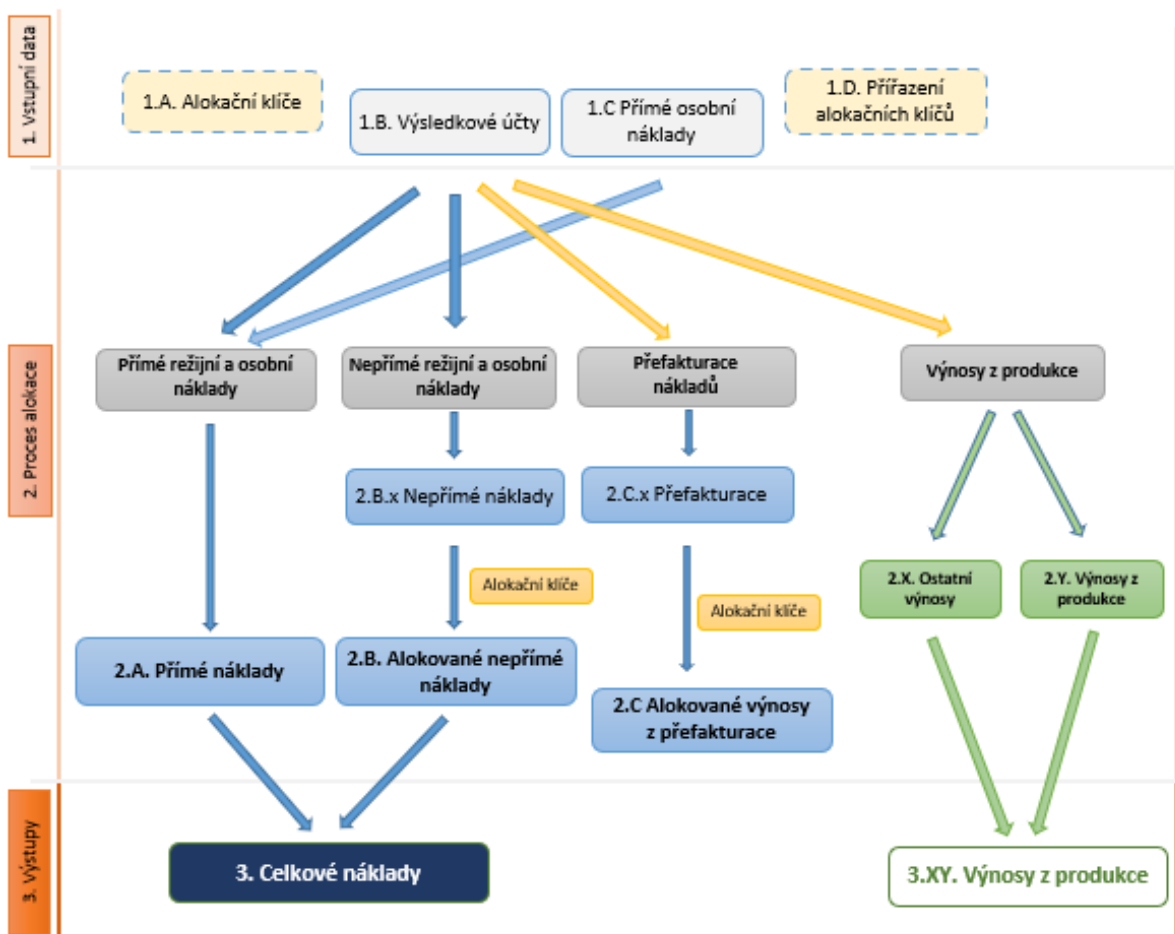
1. Vstupní data

1.A. Alokační klíče

1.B. Výsledkové účty

1.C Přímé osobní náklady

1.D. Přiřazení alokačních klíčů

2. Proces alokace

Přímé režijní a osobní náklady

Nepřímé režijní a osobní náklady

Přefakturace nákladů

Výnosy z produkce

2.B.x Nepřímé náklady

2.C.x Přefakturace

2.X. Ostatní výnosy

2.Y. Výnosy z produkce

Alokační klíče

Alokační klíče

2.A. Přímé náklady

2.B. Alokované nepřímé náklady

2.C Alokované výnosy z přefakturace

3. Výstupy

3. Celkové náklady

3.XY. Výnosy z produkce